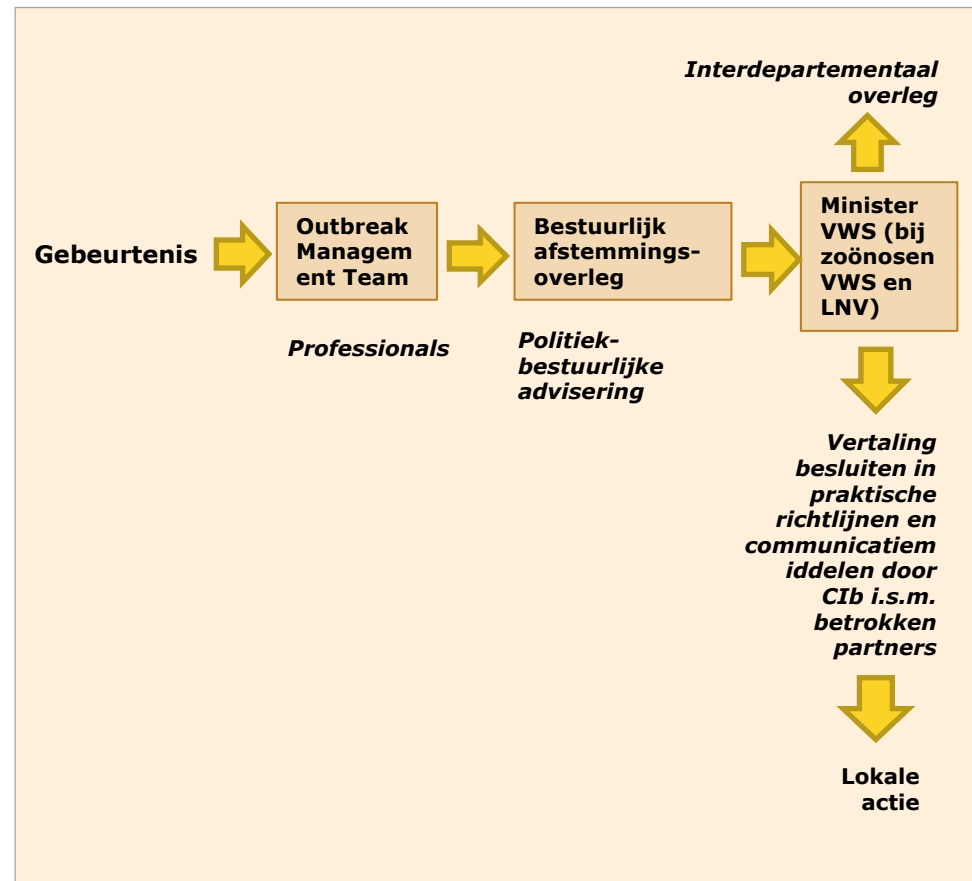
Interdepartementaal overleg

Gebeurtenis

Outbreak Managem ent Team

Bestuurlijk afstemmings-overleg

Minister VWS (bij zoönosen VWS en LNV)

Professionals

Politiek-bestuurlijke advisering

Vertaling besluiten in praktische richtlijnen en communicatiem iddelen door CIb i.s.m. betrokken partners

Lokale actie